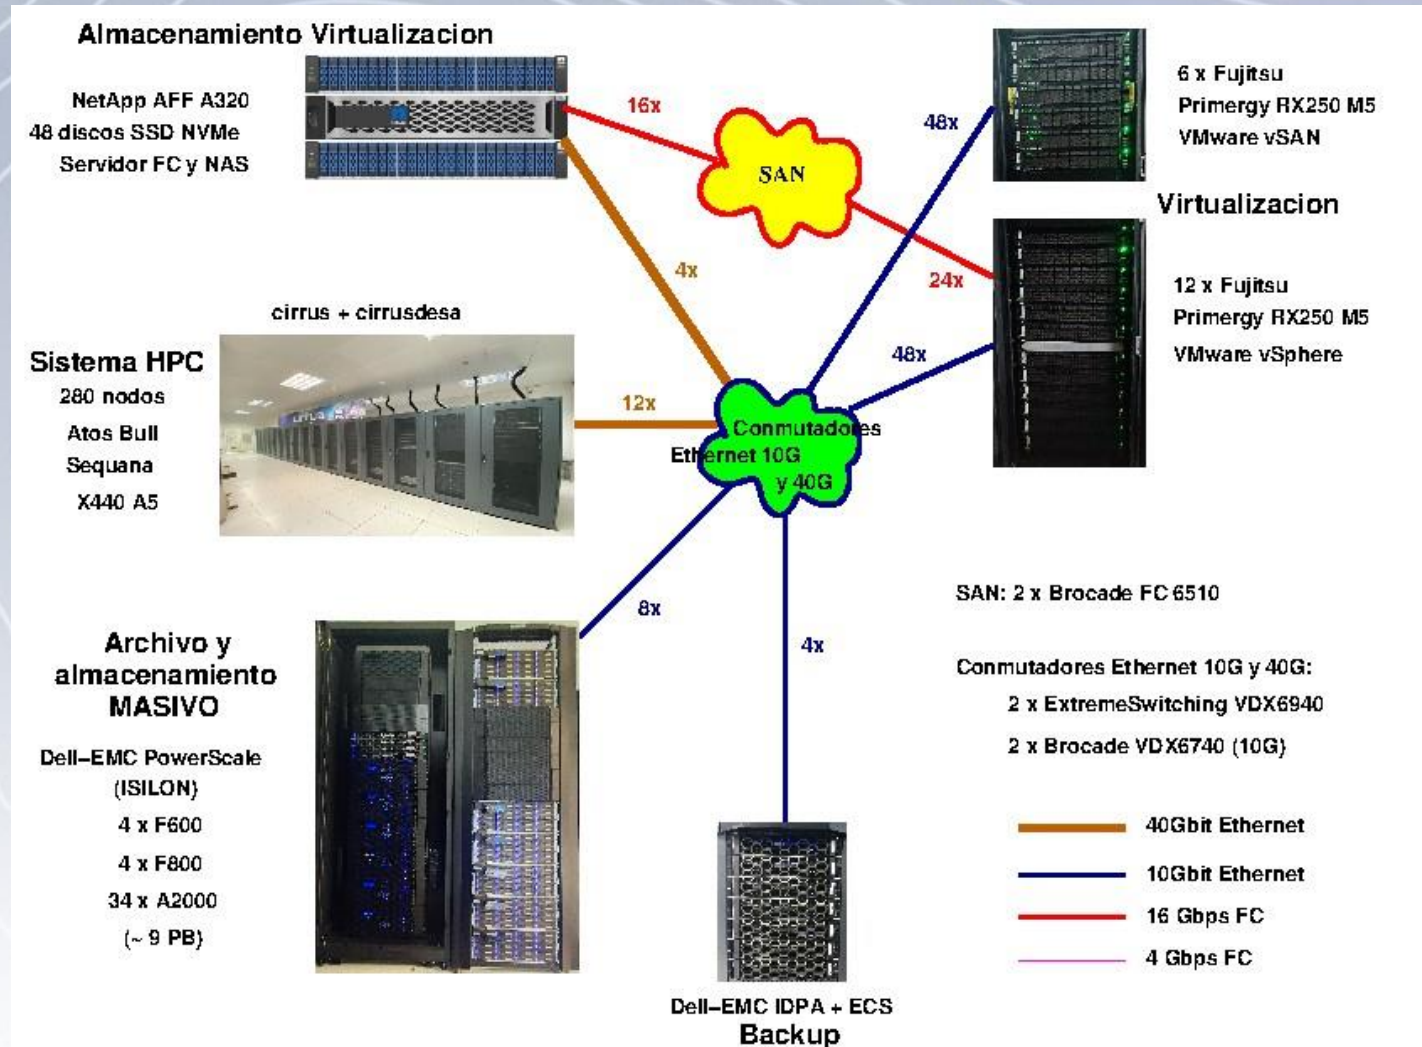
Almacenamiento Virtualizacion

NetApp AFF A320
48 discos SSD NVMe
Servidor FC y NAS

16x

SAN

48x

6 x Fujitsu
Primergy RX250 M5
VMware vSAN

Virtualizacion

4x

24x

12 x Fujitsu
Primergy RX250 M5
VMware vSphere

cirrus + cirrusdesa

Sistema HPC
280 nodos
Atos Bull
Sequana
X440 A5

48x

12x

Conmutadores
Ethernet 10G
y 40G

8x

4x

SAN: 2 x Brocade FC 6510

Conmutadores Ethernet 10G y 40G:
2 x ExtremeSwitching VDX6940
2 x Brocade VDX6740 (10G)

Archivo y
almacenamiento
MASIVO

Dell-EMC PowerScale
(ISILON)
4 x F600
4 x F800
34 x A2000
(~ 9 PB)

40Gbit Ethernet
10Gbit Ethernet
16 Gbps FC
4 Gbps FC

Dell-EMC IDPA + ECS
Backup